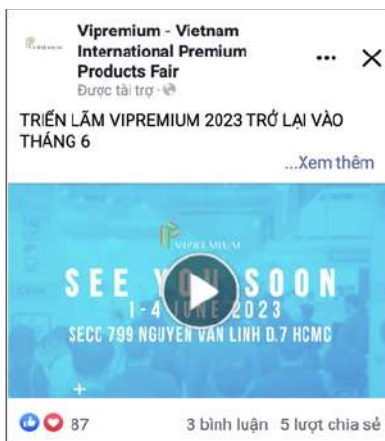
Vipremium - Vietnam International Premium Products Fair

Được tài trợ ·

TRIỂN LÃM VIPREMIUM 2023 TRỞ LẠI VÀO THÁNG 6

...Xem thêm

VIPREMIUM

SEE YOU SOON

1-4 JUNE 2023

SECC 799 NGUYEN VAN LINH D.7 HCMC

87

3 bình luận 5 lượt chia sẻ